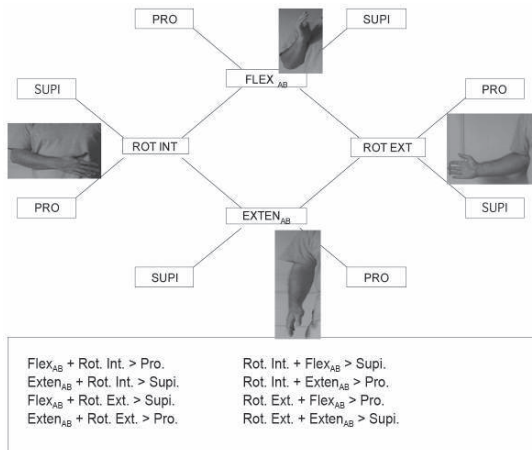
PRO

SUPI

FLEX$_{AB}$

SUPI

PRO

ROT INT

ROT EXT

PRO

SUPI

EXTEN$_{AB}$

SUPI

PRO

Flex$_{AB}$ + Rot. Int. > Pro.
Exten$_{AB}$ + Rot. Int. > Supi.
Flex$_{AB}$ + Rot. Ext. > Supi.
Exten$_{AB}$ + Rot. Ext. > Pro.

Rot. Int. + Flex$_{AB}$ > Supi.
Rot. Int. + Exten$_{AB}$ > Pro.
Rot. Ext. + Flex$_{AB}$ > Pro.
Rot. Ext. + Exten$_{AB}$ > Supi.